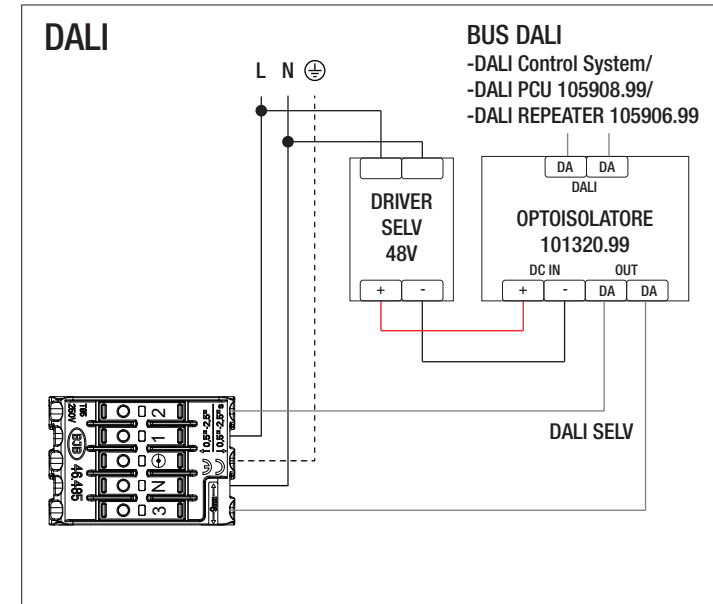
DALI

BUS DALI
-DALI Control System/
-DALI PCU 105908.99/
-DALI REPEATER 105906.99

L N ⏚

DRIVER
SELV
48V

+ -

DA DA
DALI

OPTOISOLATORE
101320.99

DC IN
+ -
OUT
DA DA

DALI SELV

T85 250V BJB 46.465
2 1 ⏚ N 3
0.5²-2.5²